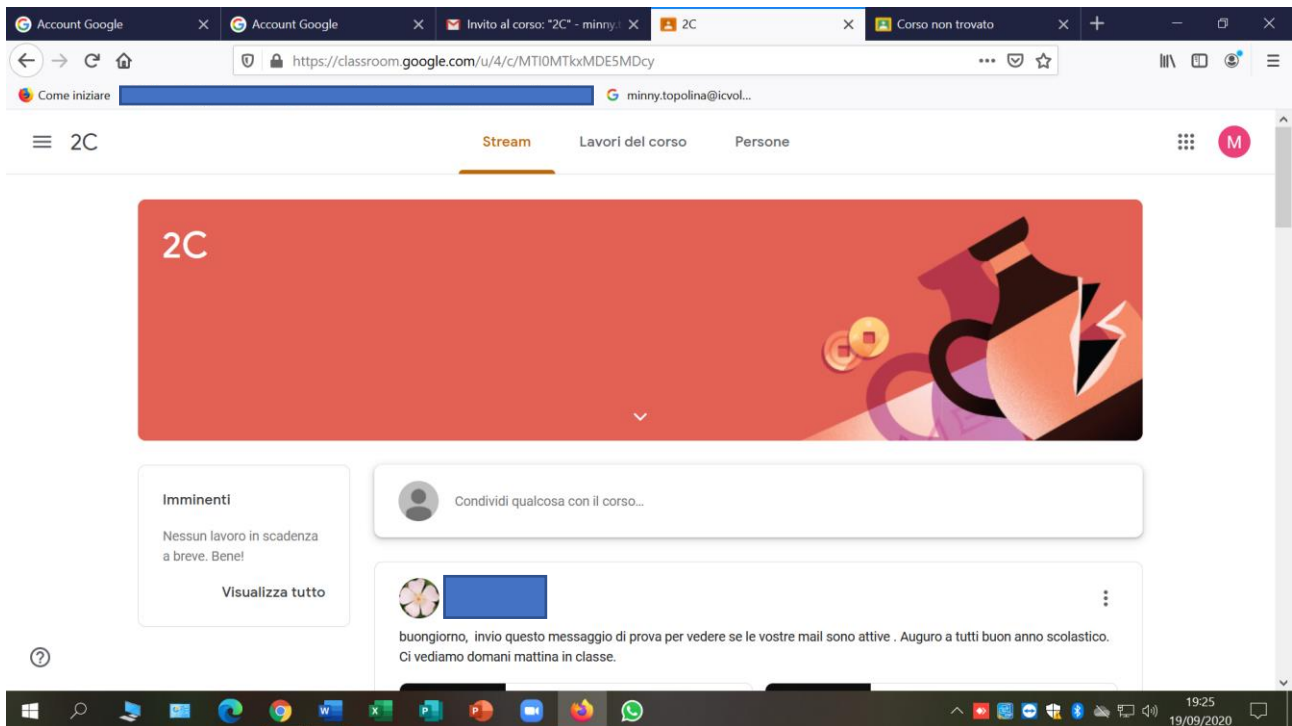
Account Google
Account Google
Invito al corso: "2C" - minny.t
2C
Corso non trovato

https://classroom.google.com/u/4/c/MTI0MTkxMDE5MDcy

Come iniziare
minny.topolina@icvol...

2C
Stream
Lavori del corso
Persone
M

2C

Imminenti
Nessun lavoro in scadenza a breve. Bene!
Visualizza tutto

Condividi qualcosa con il corso...

buongiorno, invio questo messaggio di prova per vedere se le vostre mail sono attive . Auguro a tutti buon anno scolastico. Ci vediamo domani mattina in classe.

19:25
19/09/2020